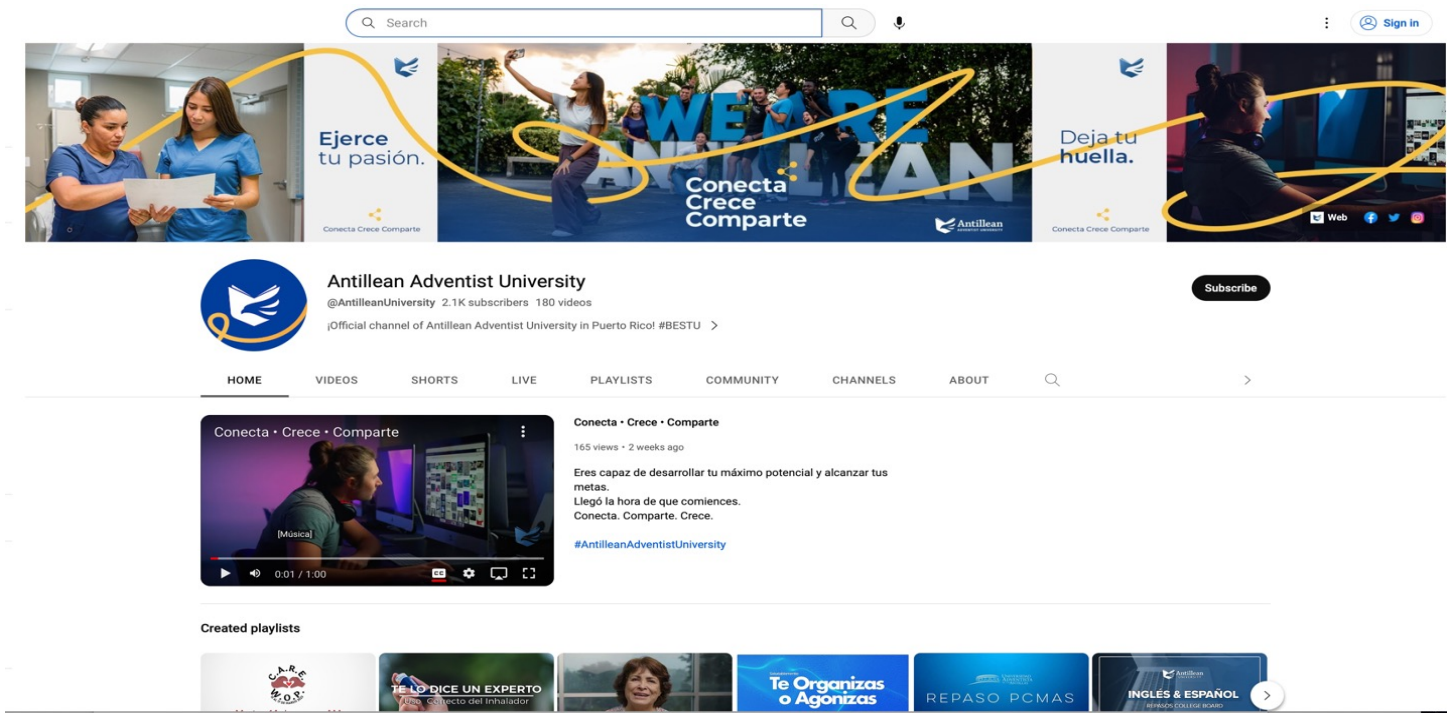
Search

Sign in

Ejerce tu pasión.

Conecta Crece Comparte

WE ARE ANTILLEAN

Conecta Crece Comparte

Antillean Adventist University

Deja tu huella.

Conecta Crece Comparte

Web

Antillean Adventist University

@AntilleanUniversity 2.1K subscribers 180 videos

¡Official channel of Antillean Adventist University in Puerto Rico! #BESTU

Subscribe

HOME VIDEOS SHORTS LIVE PLAYLISTS COMMUNITY CHANNELS ABOUT

Conecta • Crece • Comparte

[Música]

0:01 / 1:00

Conecta • Crece • Comparte

165 views • 2 weeks ago

Eres capaz de desarrollar tu máximo potencial y alcanzar tus metas.
Llegó la hora de que comiences.
Conecta. Comparte. Crece.

#AntilleanAdventistUniversity

Created playlists

C.A.R.E. W.O.P.

TE LO DICE UN EXPERTO
Uso Correcto del Inhalador

Te Organizas o Agonizas

REPASO PCMAS

INGLÉS & ESPAÑOL
REPASOS COLLEGE BOARD